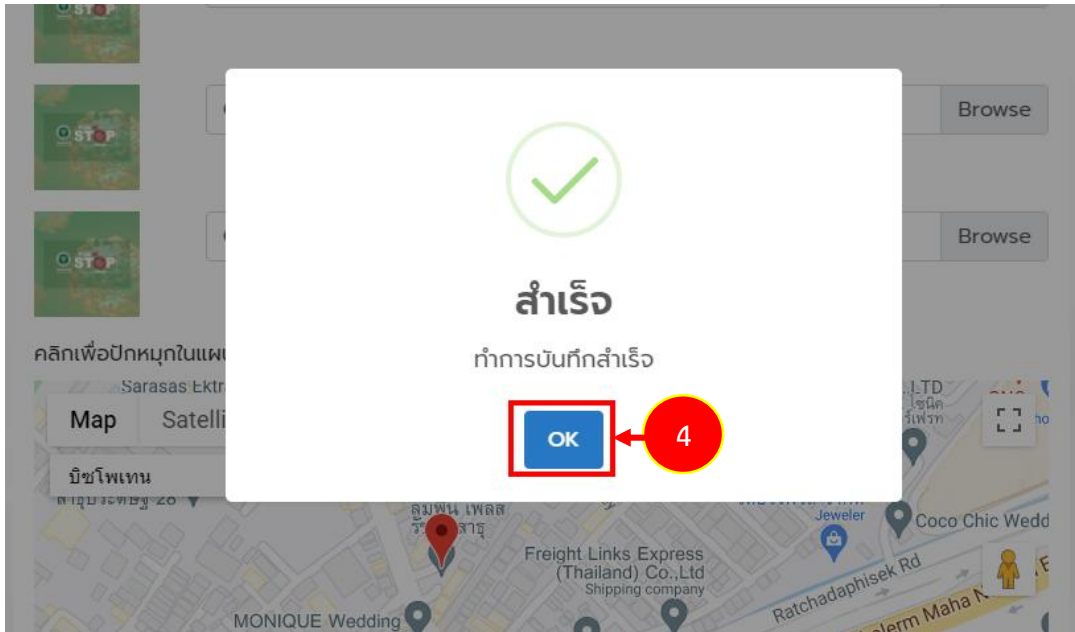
STOP

STOP

Browse

STOP

Browse

คลิกเพื่อปักหมุดในแผ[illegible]

Sarasas Ektra

Map

Satelli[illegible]

บิชโพเทน

สำเร็จ

ทำการบันทึกสำเร็จ

OK

4

LTD

Jeweler

Coco Chic Wedd

Freight Links Express (Thailand) Co.,Ltd

Shipping company

Ratchadaphisek Rd

MONIQUE Wedding

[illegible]lerm Maha N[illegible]